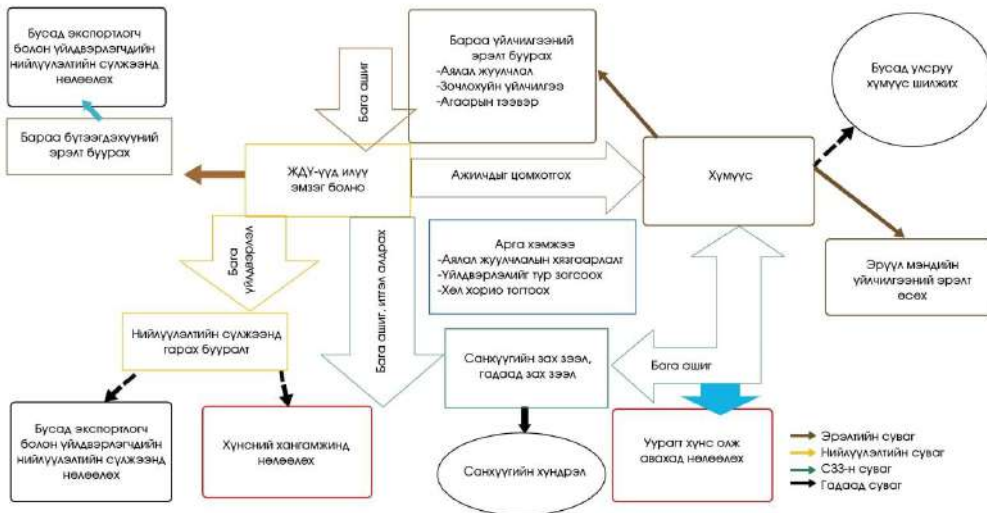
Бусад экспортлогч болон үйлдвэрлэгчдийн нийлүүлэлтийн сүлжээнд нөлөөлөх

Бараа бүтээгдэхүүний эрэлт буурах

Бага ашиг

Бараа үйлчилгээний эрэлт буурах
-Аялал жуулчлал
-Зочлохуйн үйлчилгээ
-Агаарын тээвэр

Бусад улсруу хүмүүс шилжих

ЖДҮ-үүд илүү эмзэг болно

Ажилчдыг цомхотгох

Хүмүүс

Бага үйлдвэрлэл

Бага ашиг, итгэл алдрах

Арга хэмжээ
-Аялал жуулчлалын хязгаарлалт
-Үйлдвэрлэлийг түр зогсоох
-Хөл хорио тогтоох

Эрүүл мэндийн үйлчилгээний эрэлт өсөх

Нийлүүлэлтийн сүлжээнд гарах бууралт

Санхүүгийн зах зээл, гадаад зах зээл

Бага ашиг

Бусад экспортлогч болон үйлдвэрлэгчдийн нийлүүлэлтийн сүлжээнд нөлөөлөх

Хүнсний хангамжинд нөлөөлөх

Санхүүгийн хүндрэл

Үүрэгт хүнс олж авахад нөлөөлөх

Эрэлтийн суваг
Нийлүүлэлтийн суваг
СЗЗ-н суваг
Гадаад суваг